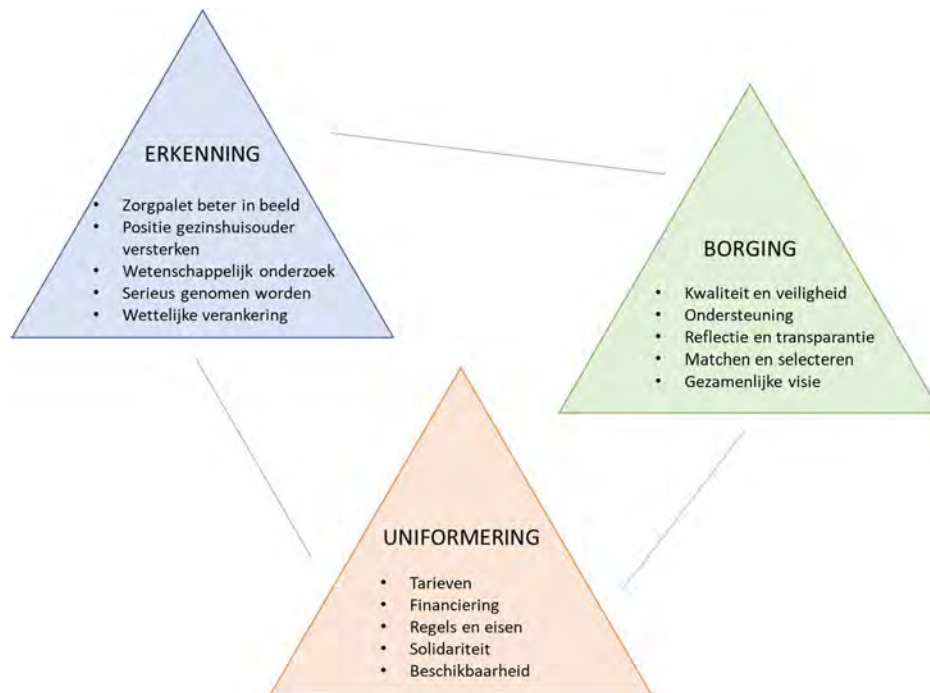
ERKENNING

- Zorgpalet beter in beeld
- Positie gezinshuisouder versterken
- Wetenschappelijk onderzoek
- Serieus genomen worden
- Wettelijke verankering

BORGING

- Kwaliteit en veiligheid
- Ondersteuning
- Reflectie en transparantie
- Matchen en selecteren
- Gezamenlijke visie

UNIFORMERING

- Tarieven
- Financiering
- Regels en eisen
- Solidariteit
- Beschikbaarheid